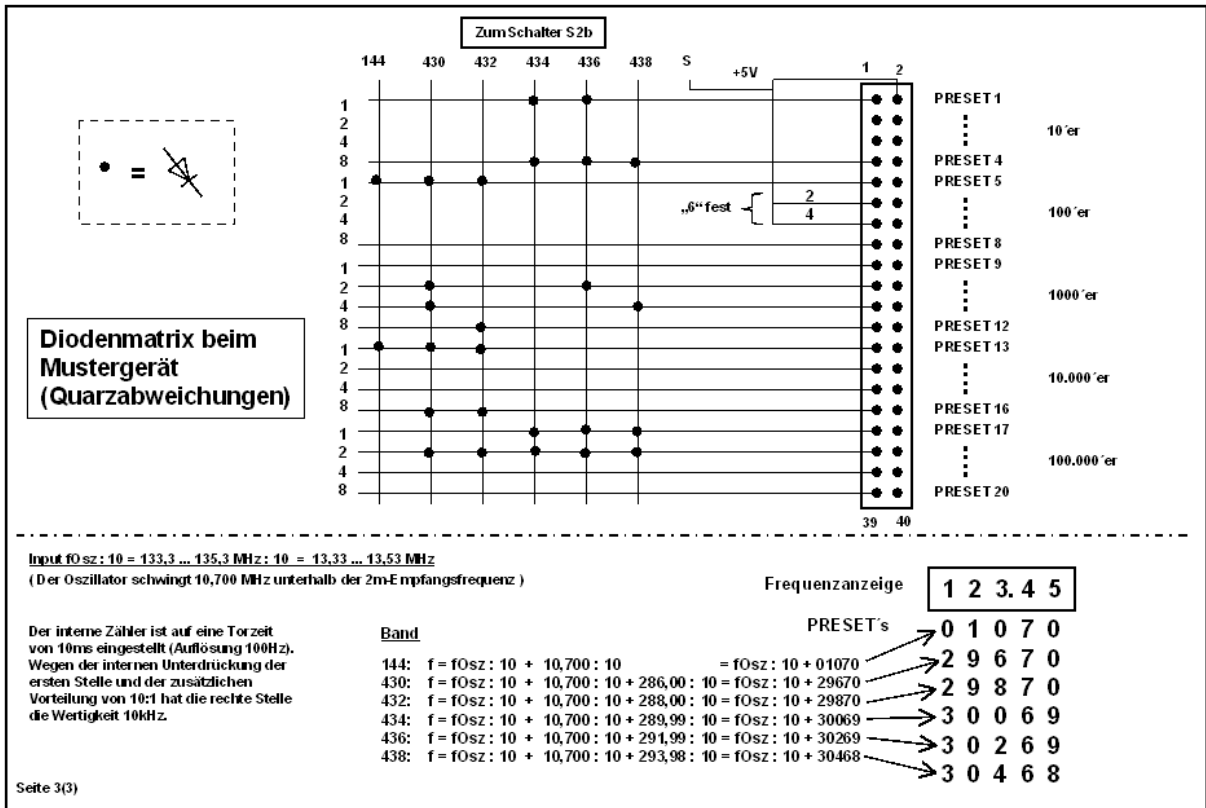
Zum Schalter S2b

144 430 432 434 436 438 S

+5V

1 2

1
2
4
8
1
2
4
8
1
2
4
8
1
2
4
8
1
2
4
8

„6“ fest

2
4

39 40

PRESET 1
10´er
PRESET 4
PRESET 5
100´er
PRESET 8
PRESET 9
1000´er
PRESET 12
PRESET 13
10.000´er
PRESET 16
PRESET 17
100.000´er
PRESET 20

• =

Diodenmatrix beim Mustergerät (Quarzabweichungen)

Input fOsz : 10 = 133,3 ... 135,3 MHz : 10 = 13,33 ... 13,53 MHz
( Der Oszillator schwingt 10,700 MHz unterhalb der 2m-Empfangsfrequenz )

Frequenzanzeige 1 2 3. 4 5

Der interne Zähler ist auf eine Torzeit von 10ms eingestellt (Auflösung 100Hz). Wegen der internen Unterdrückung der ersten Stelle und der zusätzlichen Vorteilung von 10:1 hat die rechte Stelle die Wertigkeit 10kHz.

Band

PRESET´s

144: f = fOsz : 10 + 10,700 : 10 = fOsz : 10 + 01070
430: f = fOsz : 10 + 10,700 : 10 + 286,00 : 10 = fOsz : 10 + 29670
432: f = fOsz : 10 + 10,700 : 10 + 288,00 : 10 = fOsz : 10 + 29870
434: f = fOsz : 10 + 10,700 : 10 + 289,99 : 10 = fOsz : 10 + 30069
436: f = fOsz : 10 + 10,700 : 10 + 291,99 : 10 = fOsz : 10 + 30269
438: f = fOsz : 10 + 10,700 : 10 + 293,98 : 10 = fOsz : 10 + 30468

0 1 0 7 0
2 9 6 7 0
2 9 8 7 0
3 0 0 6 9
3 0 2 6 9
3 0 4 6 8

Seite 3(3)